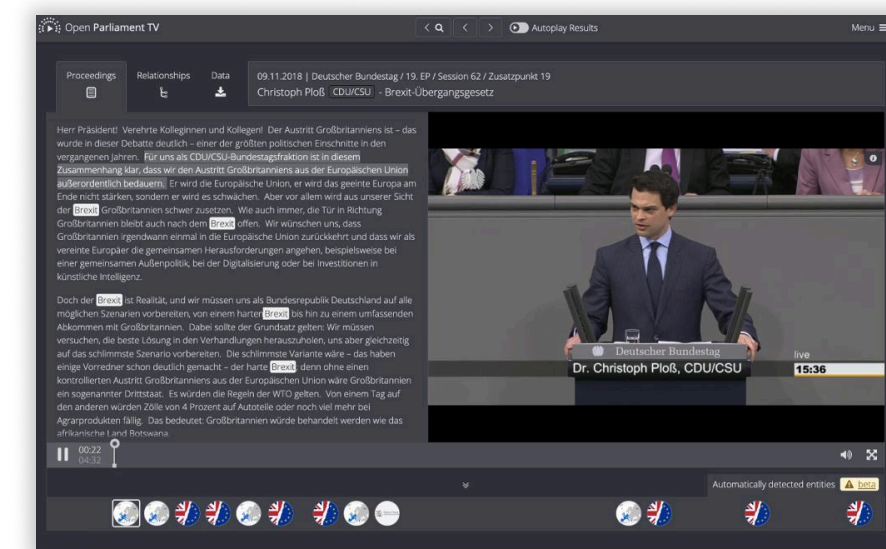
Open Parliament TV

Autoplay Results

Menu

Proceedings

Relationships

Data

09.11.2018 | Deutscher Bundestag / 19. EP / Session 62 / Zusatzpunkt 19

Christoph Ploß CDU/CSU - Brexit-Übergangsgesetz

Herr Präsident! Verehrte Kolleginnen und Kollegen! Der Austritt Großbritanniens ist – das wurde in dieser Debatte deutlich – einer der größten politischen Einschnitte in den vergangenen Jahren. Für uns als CDU/CSU-Bundestagsfraktion ist in diesem Zusammenhang klar, dass wir den Austritt Großbritanniens aus der Europäischen Union außerordentlich bedauern. Er wird die Europäische Union, er wird das geeinte Europa am Ende nicht stärken, sondern er wird es schwächen. Aber vor allem wird aus unserer Sicht der Brexit Großbritannien schwer zusetzen. Wie auch immer, die Tür in Richtung Großbritannien bleibt auch nach dem Brexit offen. Wir wünschen uns, dass Großbritannien irgendwann einmal in die Europäische Union zurückkehrt und dass wir als vereinte Europäer die gemeinsamen Herausforderungen angehen, beispielsweise bei einer gemeinsamen Außenpolitik, bei der Digitalisierung oder bei Investitionen in künstliche Intelligenz.

Doch der Brexit ist Realität, und wir müssen uns als Bundesrepublik Deutschland auf alle möglichen Szenarien vorbereiten, von einem harter Brexit bis hin zu einem umfassenden Abkommen mit Großbritannien. Dabei sollte der Grundsatz gelten: Wir müssen versuchen, die beste Lösung in den Verhandlungen herauszuholen, uns aber gleichzeitig auf das schlimmste Szenario vorbereiten. Die schlimmste Variante wäre – das haben einige Vorredner schon deutlich gemacht – der harte Brexit, denn ohne einen kontrollierten Austritt Großbritanniens aus der Europäischen Union wäre Großbritannien ein sogenannter Drittstaat. Es würden die Regeln der WTO gelten. Von einem Tag auf den anderen würden Zölle von 4 Prozent auf Autoteile oder noch viel mehr bei Agrarprodukten fällig. Das bedeutet: Großbritannien würde behandelt werden wie das afrikanische Land Botswana.

Deutscher Bundestag

Dr. Christoph Ploß, CDU/CSU

live

15:36

00:22
04:32

Automatically detected entities

beta